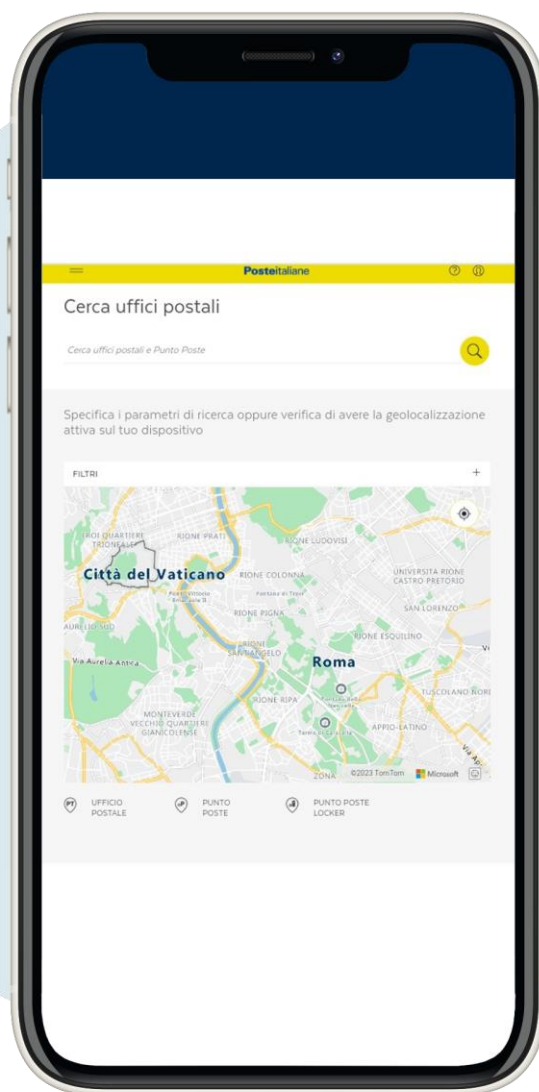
Posteitaliane

Cerca uffici postali

Cerca uffici postali e Punto Poste

Specifica i parametri di ricerca oppure verifica di avere la geolocalizzazione attiva sul tuo dispositivo

FILTRI +

ROI QUARTIERE TRIONFALE
RIONE PRATI
RIONE LUDOVISI
Città del Vaticano
RIONE COLONNA
UNIVERSITÀ RIONE CASTRO PRETORIO
Fontana di Trevi
RIONE PIGNA
SAN LORENZO
AURELIO SUD
RIONE ESQUILINO
RIONE SANT'ANGELO
Via Aurelia Antica
Roma
TUSCOLANO NORD
RIONE RIPA
MONTEVERDE VECCHIO QUARTIERE GIANICOLENSE
APPIO-LATINO
ZONA
©2023 TomTom
Microsoft

UFFICIO POSTALE
PUNTO POSTE
PUNTO POSTE LOCKER